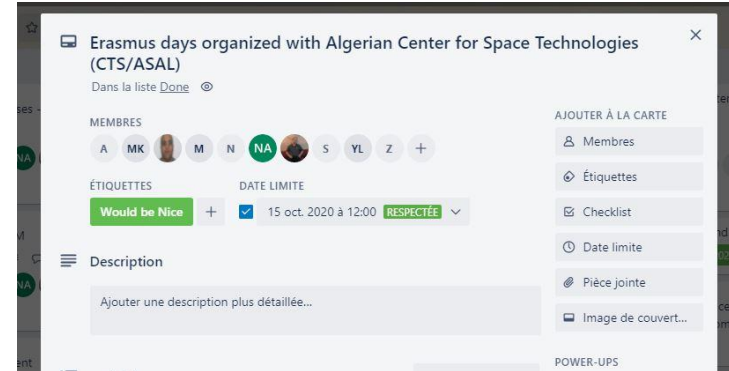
Erasmus days organized with Algerian Center for Space Technologies (CTS/ASAL)

×

Dans la liste Done

MEMBRES

A MK M N NA S YL Z +

ÉTIQUETTES

Would be Nice +

DATE LIMITE

15 oct. 2020 à 12:00 RESPECTÉE

Description

Ajouter une description plus détaillée...

AJOUTER À LA CARTE

Membres

Étiquettes

Checklist

Date limite

Pièce jointe

Image de couvert...

POWER-UPS